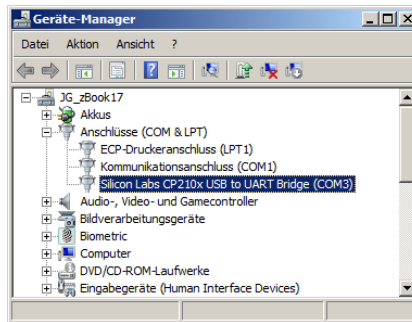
Geräte-Manager

Datei Aktion Ansicht ?

JG_zBook17
Akkus
Anschlüsse (COM & LPT)
ECP-Druckeranschluss (LPT1)
Kommunikationsanschluss (COM1)
Silicon Labs CP210x USB to UART Bridge (COM3)
Audio-, Video- und Gamecontroller
Bildverarbeitungsgeräte
Biometric
Computer
DVD/CD-ROM-Laufwerke
Eingabegeräte (Human Interface Devices)